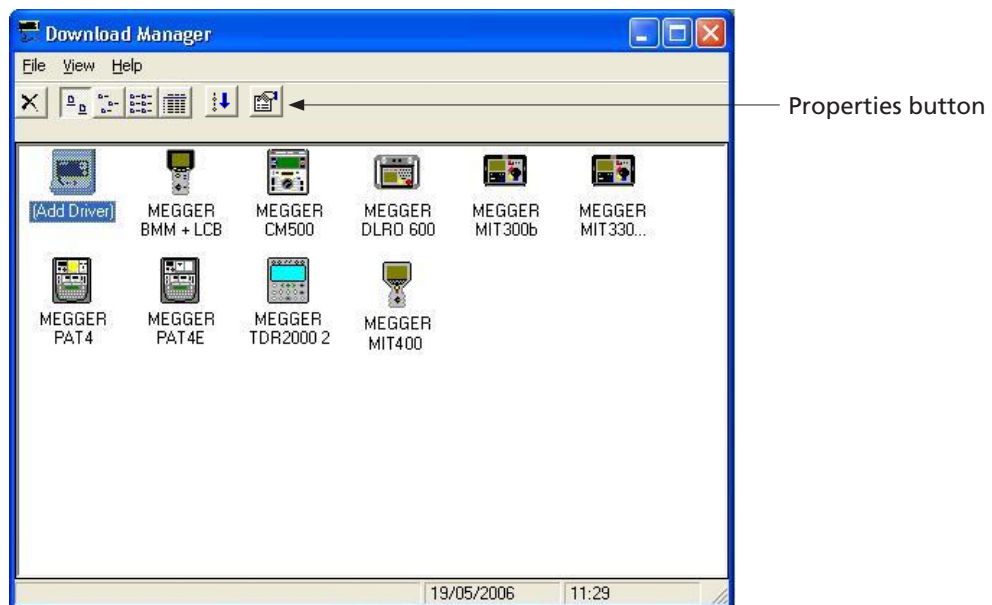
Download Manager

File View Help

Properties button

(Add Driver)

MEGGER BMM + LCB

MEGGER CM500

MEGGER DLRO 600

MEGGER MIT300b

MEGGER MIT330...

MEGGER PAT4

MEGGER PAT4E

MEGGER TDR2000 2

MEGGER MIT400

19/05/2006

11:29